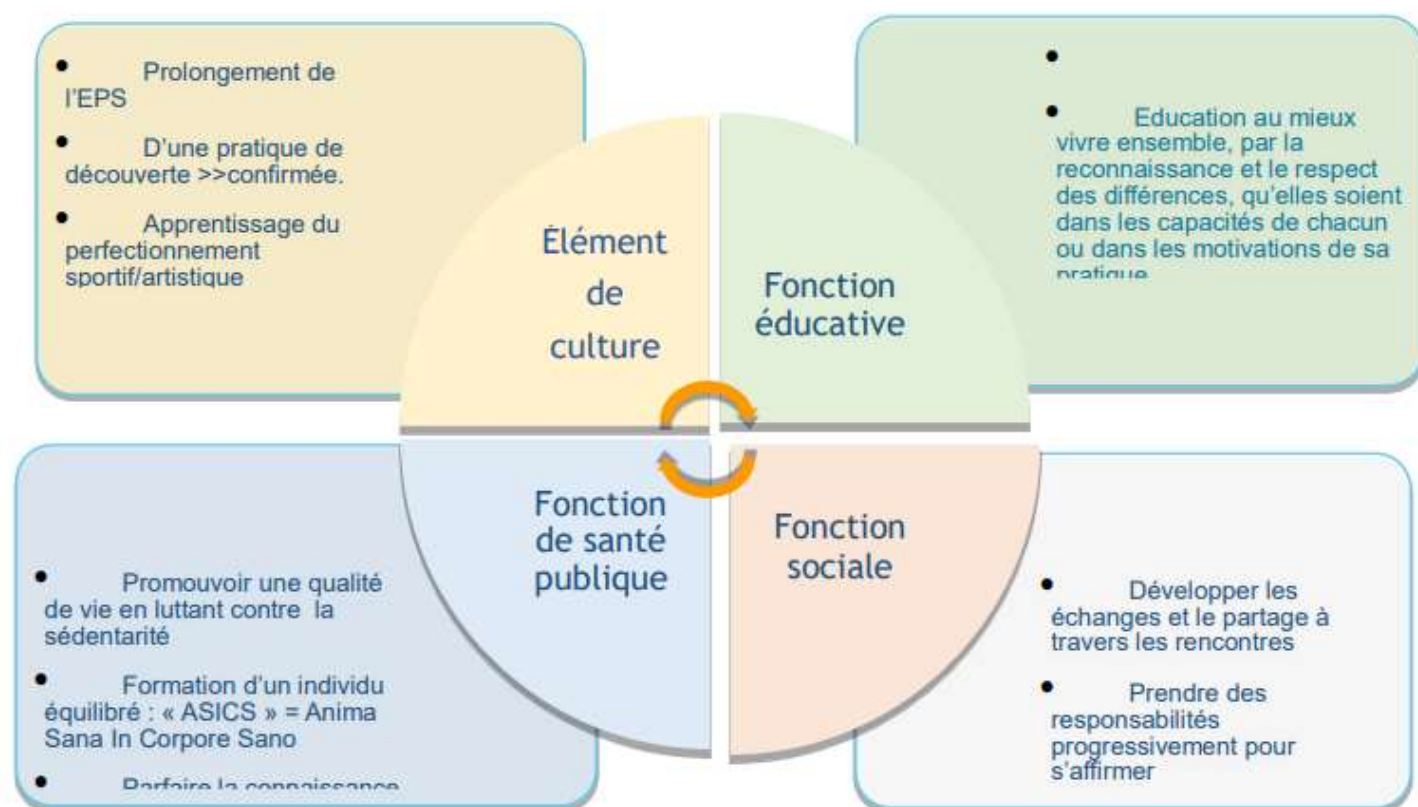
• Prolongement de l'EPS

• D'une pratique de découverte >>confirmée.

• Apprentissage du perfectionnement sportif/artistique

•

• Education au mieux vivre ensemble, par la reconnaissance et le respect des différences, qu'elles soient dans les capacités de chacun ou dans les motivations de sa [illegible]

Élément de culture

Fonction éducative

Fonction de santé publique

Fonction sociale

• Promouvoir une qualité de vie en luttant contre la sédentarité

• Formation d'un individu équilibré : « ASICS » = Anima Sana In Corpore Sano

• Parfaire la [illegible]

• Développer les échanges et le partage à travers les rencontres

• Prendre des responsabilités progressivement pour s'affirmer